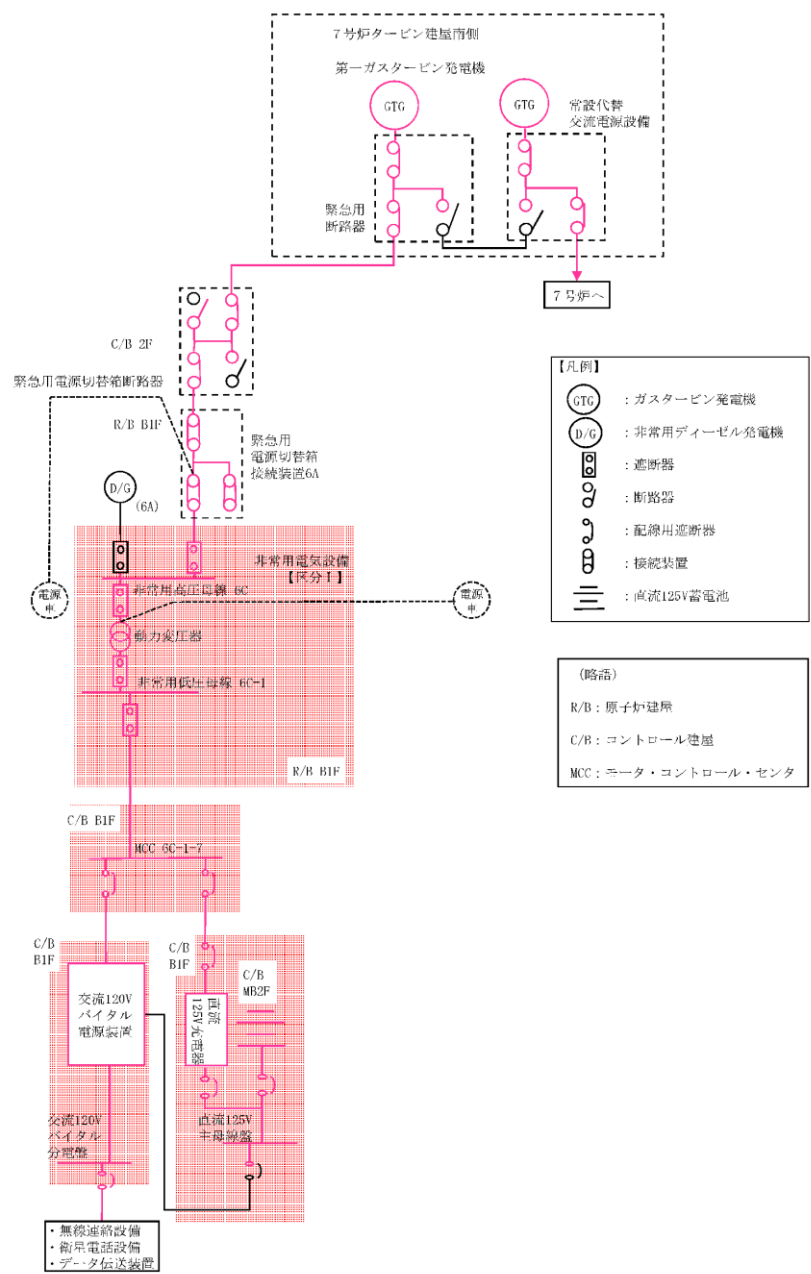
7号炉タービン建屋南側

第一ガスタービン発電機

GTG

GTG

常設代替交流電源設備

緊急用断路器

7号炉へ

C/B 2F

緊急用電源切替箱断路器

R/B B1F

緊急用電源切替箱接続装置6A

D/G

(6A)

非常用電気設備【区分Ⅰ】

電源車

電源車

非常用高圧母線 6C

動力変圧器

非常用低圧母線 6C-1

R/B B1F

C/B B1F

MCC 6C-1-7

C/B B1F

C/B B1F

C/B MB2F

交流120V バイタル電源装置

直流125V充電器

直流125V 主母線盤

交流120V バイタル分電盤

・無線連絡設備
・衛星電話設備
・データ伝送装置

【凡例】

GTG ：ガスタービン発電機

D/G ：非常用ディーゼル発電機

：遮断器

：断路器

：配線用遮断器

：接続装置

：直流125V蓄電池

（略語）

R/B：原子炉建屋

C/B：コントロール建屋

MCC：モータ・コントロール・センタ